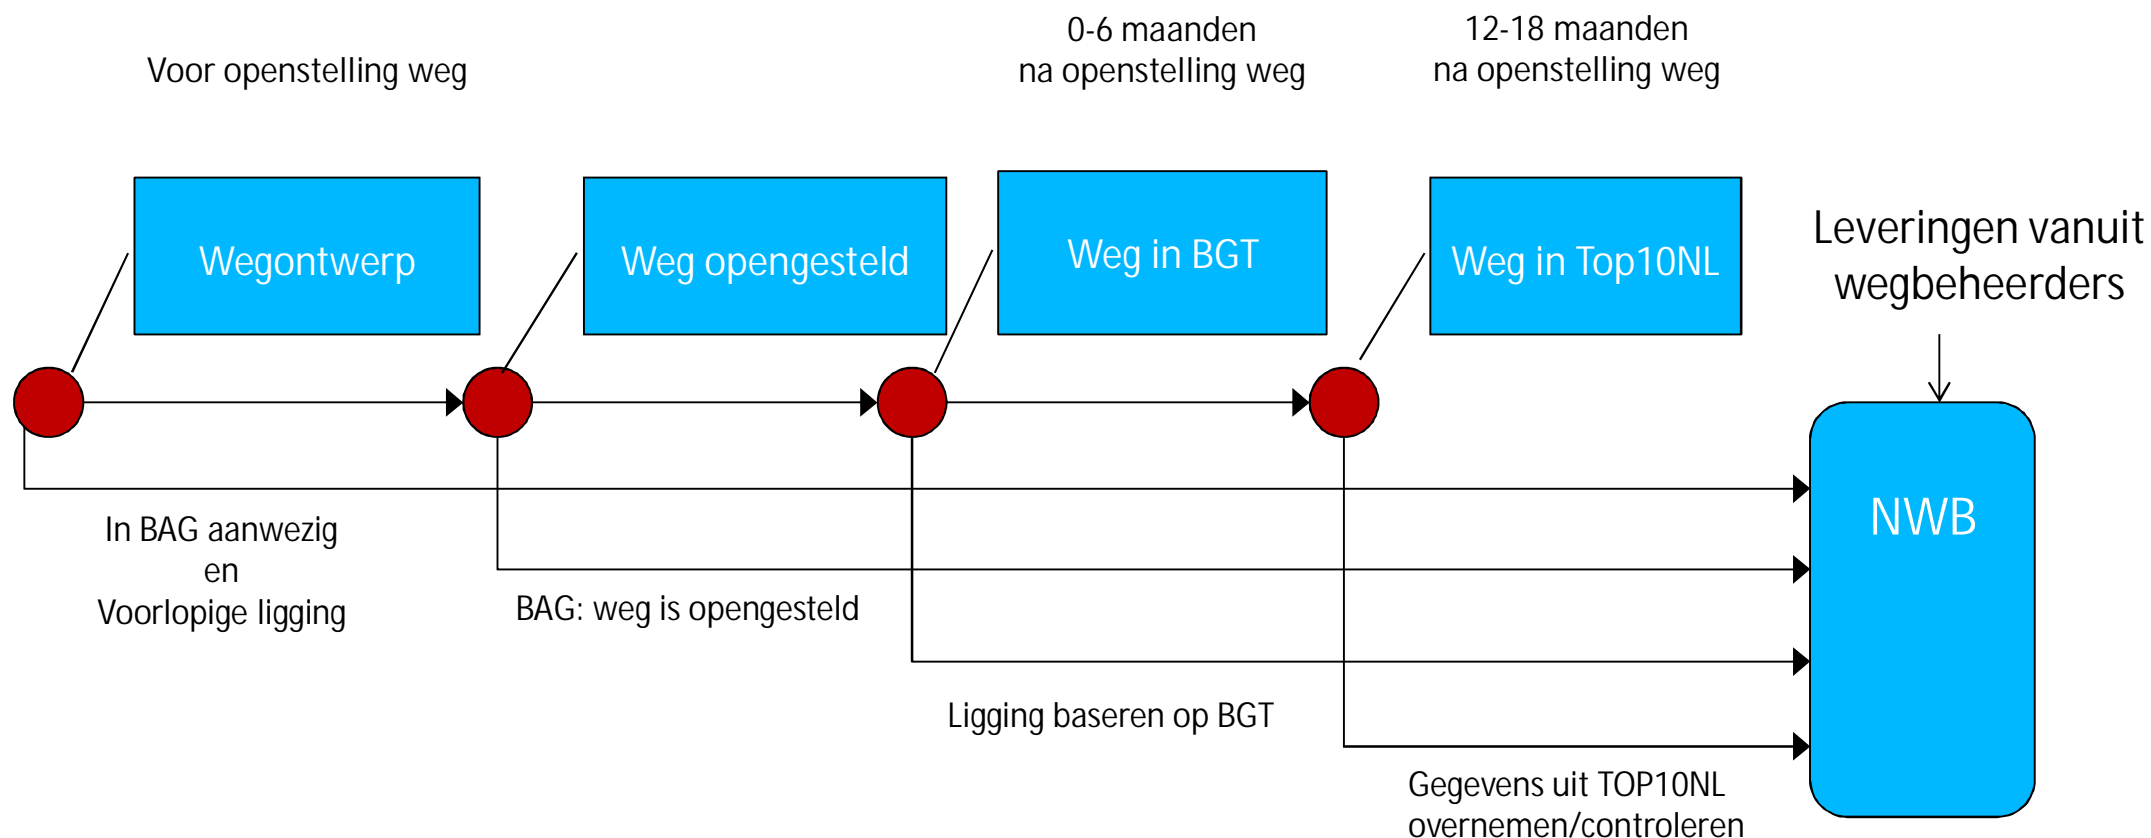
Voor openstelling weg

0-6 maanden
na openstelling weg

12-18 maanden
na openstelling weg

Wegontwerp

Weg opengesteld

Weg in BGT

Weg in Top10NL

Leveringen vanuit wegbeheerders

NWB

In BAG aanwezig
en
Voorlopige ligging

BAG: weg is opengesteld

Ligging baseren op BGT

Gegevens uit TOP10NL overnemen/controleren